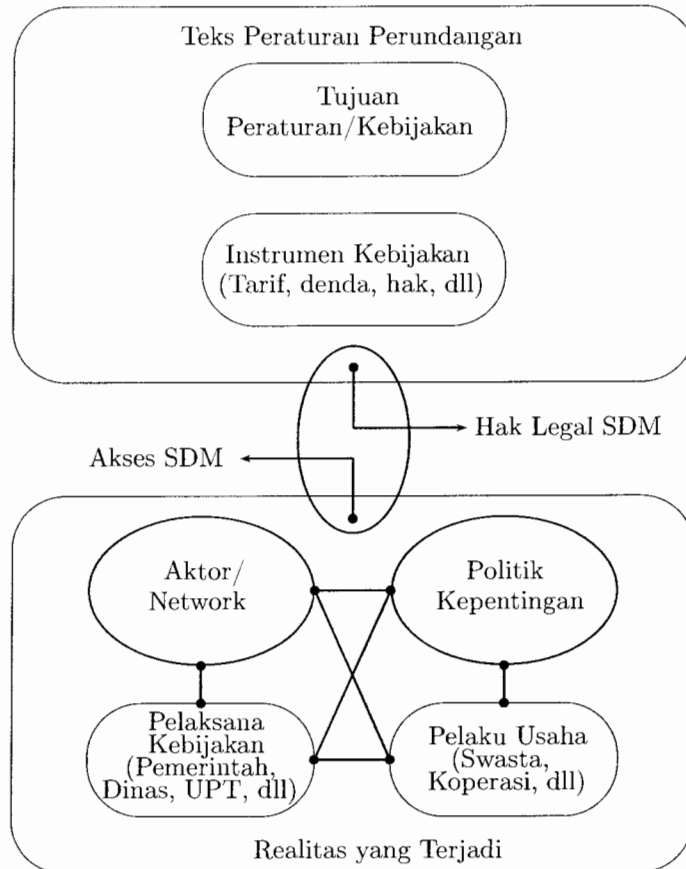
Teks Peraturan Perundangan

Tujuan Peraturan/Kebijakan

Instrumen Kebijakan (Tarif, denda, hak, dll)

Hak Legal SDM

Akses SDM

Aktor/ Network

Politik Kepentingan

Pelaksana Kebijakan (Pemerintah, Dinas, UPT, dll)

Pelaku Usaha (Swasta, Koperasi, dll)

Realitas yang Terjadi